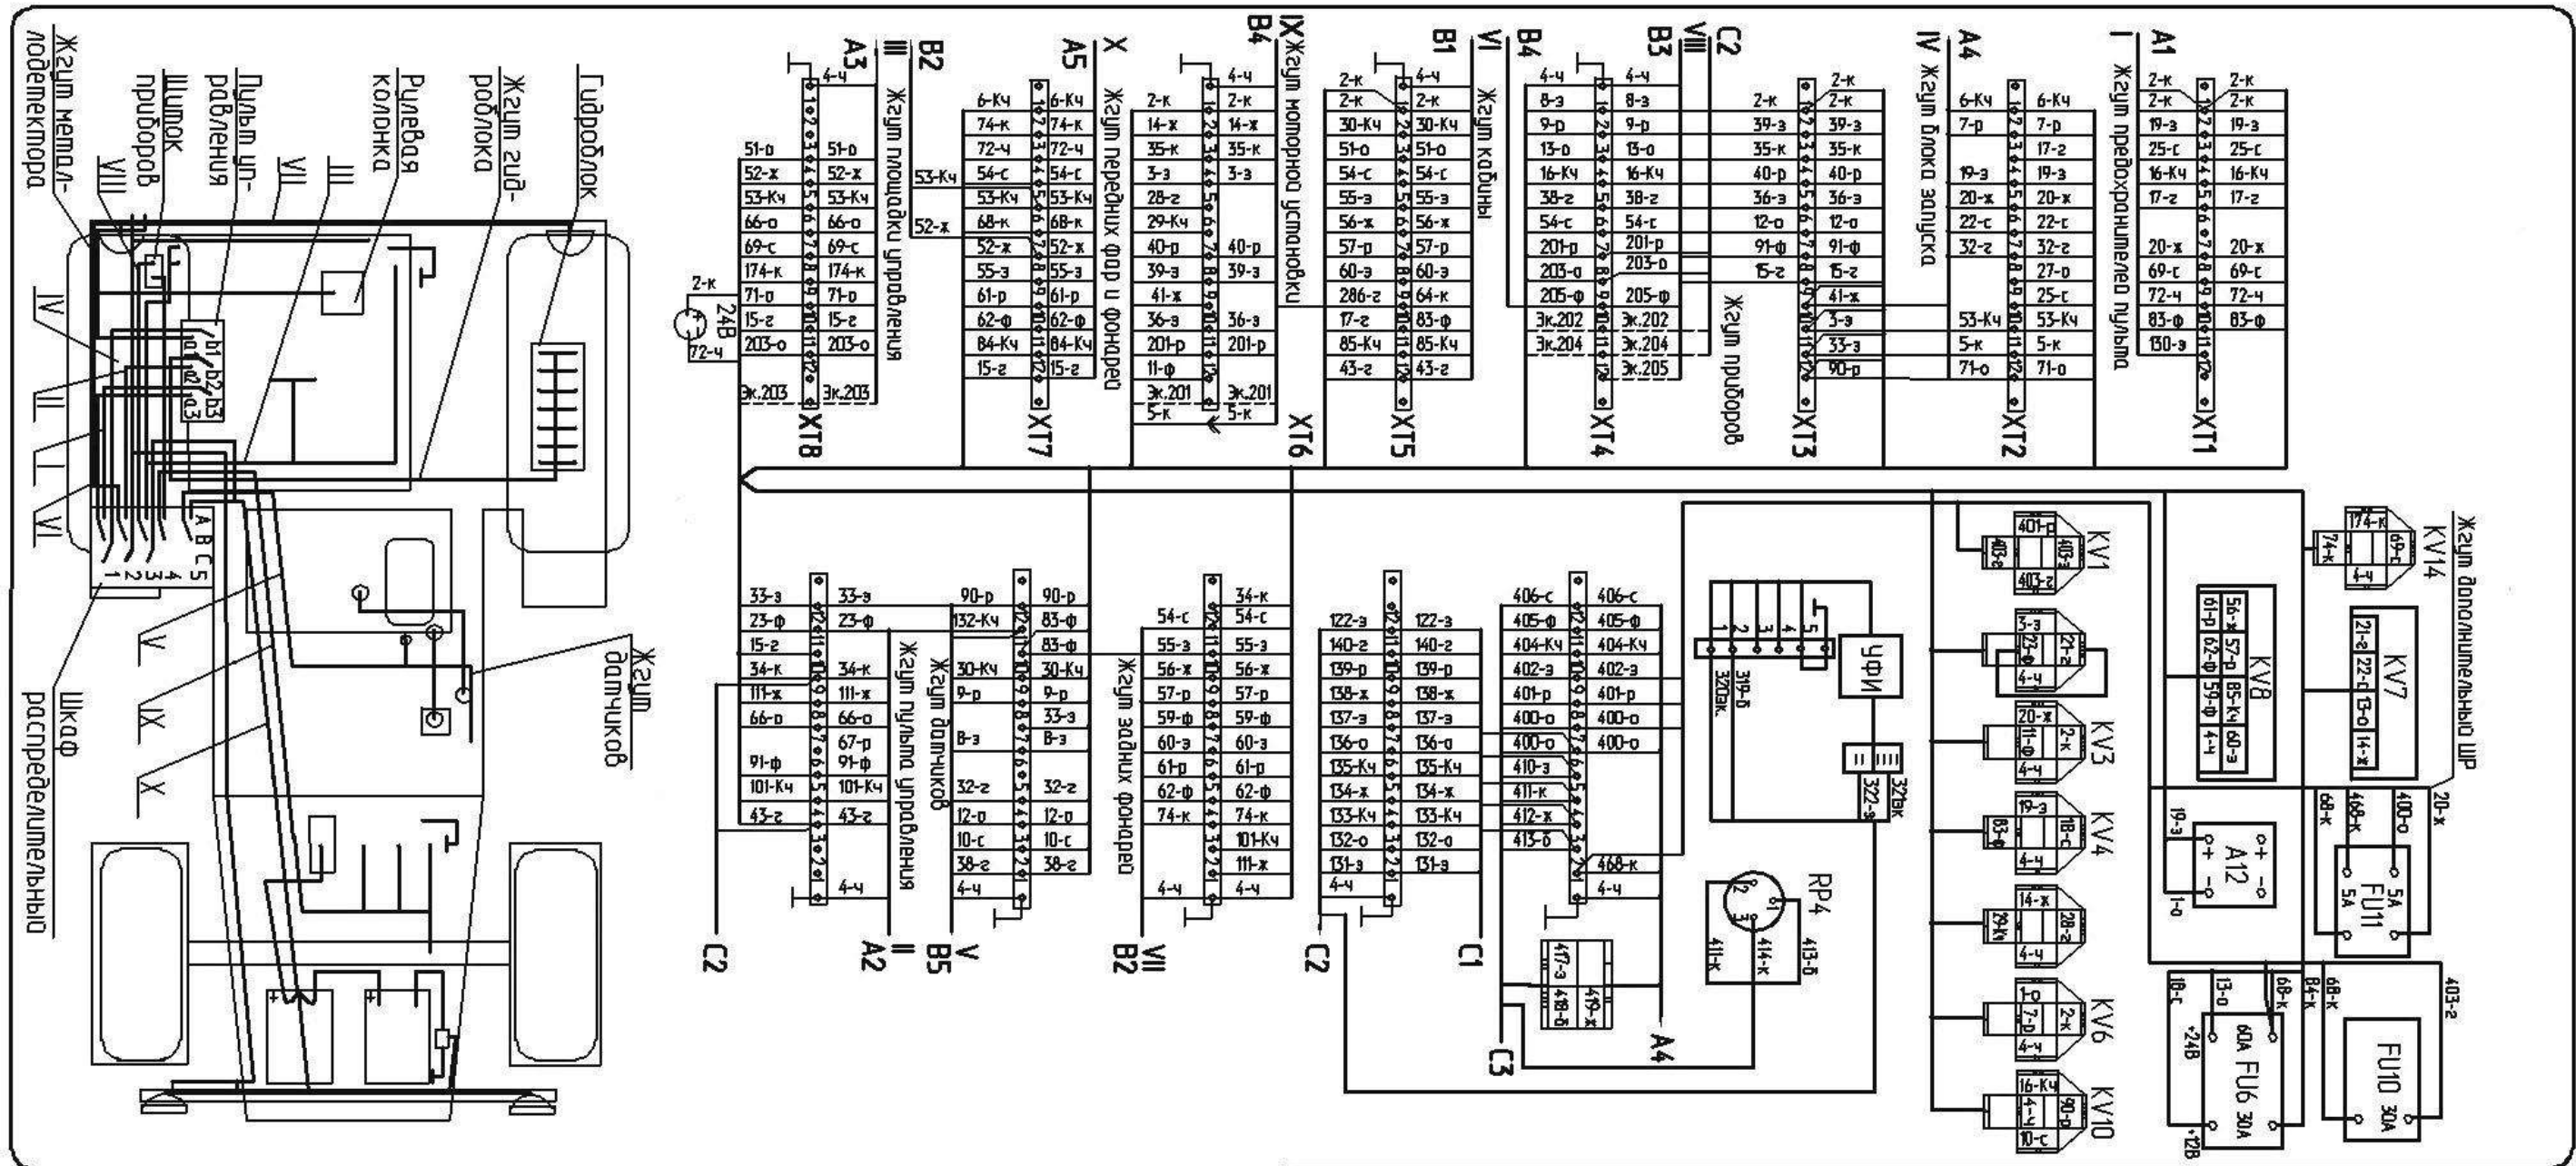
Жгут металлодетектора
Шиток приборов
Пульт управления
Рулевая колонка
Жгут гидроблока
Гидроблок
VIII
VII
III
IV
II
I
VI
a1 b1
a2 b2
a3 b3
A B C
1 2 3 4 5
V
IX
X
Шкаф распределительный
Жгут датчиков

A3 III B2 Жгут площадки управления
4-ч
51-о 51-о
52-ж 52-ж
53-Кч 53-Кч 53-Кч
66-о 66-о
69-с 69-с
174-к 174-к
71-о 71-о
15-г 15-г
203-о 203-о
Эк.203 Эк.203
52-ж
2-к
24В
72-ч
XT8

A5 X Жгут передних фар и фонарей
6-Кч 6-Кч
74-к 74-к
72-ч 72-ч
54-с 54-с
53-Кч 53-Кч
68-к 68-к
52-ж 52-ж
55-з 55-з
61-р 61-р
62-ф 62-ф
84-Кч 84-Кч
15-г 15-г
XT7

B4 IX Жгут моторной установки
4-ч
2-к 2-к
14-ж 14-ж
35-к 35-к
3-з 3-з
28-г
29-Кч
40-р 40-р
39-з 39-з
41-ж
36-з 36-з
201-р 201-р
11-ф
Эк.201 Эк.201
5-к 5-к
XT6

B1 VI Жгут кабины
2-к 4-ч
2-к 2-к
30-Кч 30-Кч
51-о 51-о
54-с 54-с
55-з 55-з
56-ж 56-ж
57-р 57-р
60-з 60-з
286-г 64-к
17-г 83-ф
85-Кч 85-Кч
43-г 43-г
XT5

B4 B3 VIII C2
4-ч 4-ч
8-з 8-з
9-р 9-р
13-о 13-о
16-Кч 16-Кч
38-г 38-г
54-с 54-с
201-р 201-р
203-о 203-о
205-ф 205-ф
Эк.202 Эк.202
Эк.204 Эк.204
Эк.205
XT4
Жгут приборов

2-к 2-к
39-з 39-з
35-к 35-к
40-р 40-р
36-з 36-з
12-о 12-о
91-ф 91-ф
15-г 15-г
41-ж
3-з
33-з
90-р
XT3

A4 IV Жгут блока запуска
6-Кч 6-Кч
7-р 7-р
17-г
19-з 19-з
20-ж 20-ж
22-с 22-с
32-г 32-г
27-о
25-с
53-Кч 53-Кч
5-к 5-к
71-о 71-о
XT2

A1 I Жгут предохранителей пульта
2-к 2-к
2-к 2-к
19-з 19-з
25-с 25-с
16-Кч 16-Кч
17-г 17-г
20-ж 20-ж
69-с 69-с
72-ч 72-ч
83-ф 83-ф
130-з
XT1

33-з 33-з
23-ф 23-ф
15-г
34-к 34-к
111-ж 111-ж
66-о 66-о
67-р
91-ф 91-ф
101-Кч 101-Кч
43-г 43-г
4-ч
C2
Жгут пульта управления
II A2

90-р 90-р
132-Кч 83-ф
83-ф
30-Кч 30-Кч
9-р 9-р
33-з
8-з 8-з
32-г 32-г
12-о 12-о
10-с 10-с
38-г 38-г
4-ч
Жгут датчиков
V B5

34-к
54-с 54-с
55-з 55-з
56-ж 56-ж
57-р 57-р
59-ф 59-ф
60-з 60-з
61-р 61-р
62-ф 62-ф
74-к 74-к
101-Кч
111-ж
4-ч 4-ч
Жгут задних фонарей
VII B2

122-з 122-з
140-г 140-г
139-р 139-р
138-ж 138-ж
137-з 137-з
136-о 136-о
135-Кч 135-Кч
134-ж 134-ж
133-Кч 133-Кч
132-о 132-о
131-з 131-з
4-ч
C2 C1

406-с 406-с
405-ф 405-ф
404-Кч 404-Кч
402-з 402-з
401-р 401-р
400-о 400-о
400-о 400-о
410-з
411-к
412-ж
413-б
468-к
4-ч
417-з 418-б 419-ж
C3 A4

320эк. 319-б
УФИ
322-з 321эк
RP4
411-к 414-к 413-б

KV1 401-р 403-г 403-з 403-г
KV2 3-з 22-ф 21-г 4-ч
KV3 20-ж 11-ф 2-к 4-ч
KV4 19-з 83-ф 18-с 4-ч
KV5 14-ж 29-Кч 28-г 4-ч
KV6 1-о 7-р 2-к 4-ч
KV10 16-Кч 4-ч 90-р 10-с
KV8 56-ж 61-р 57-р 62-ф 85-Кч 59-ф 60-з 4-ч
KV7 21-г 22-с 13-о 14-ж
KV14 174-к 74-к 69-с 4-ч
Жгут дополнительных ШР
A12 19-з 1-о
468-к 68-к 400-о 20-ж
FU11 5А 5А
FU6 30А 60А 18-с 13-о 68-к 84-к +24В +12В
FU10 30А 68-к 403-г